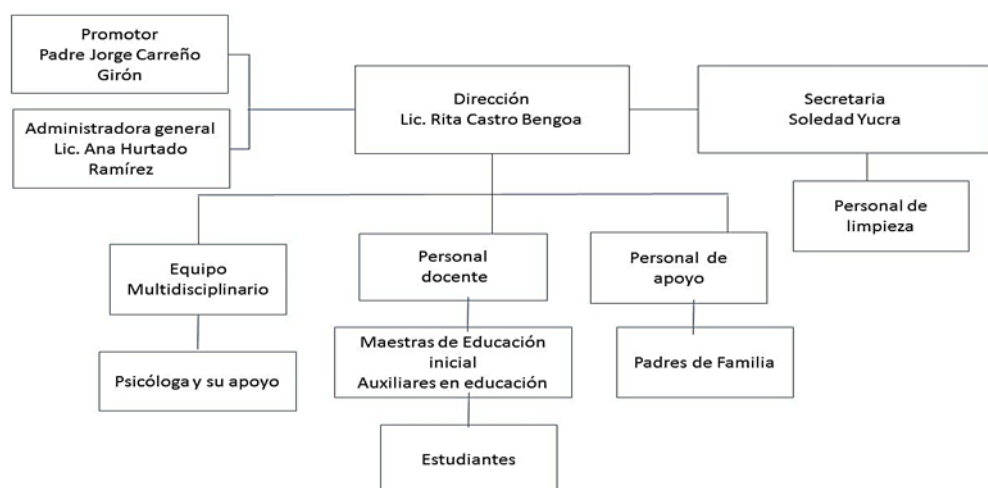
Promotor
Padre Jorge Carreño Girón

Administradora general
Lic. Ana Hurtado Ramírez

Dirección
Lic. Rita Castro Bengoa

Secretaria
Soledad Yucra

Personal de limpieza

Equipo Multidisciplinario

Personal docente

Personal de apoyo

Psicóloga y su apoyo

Maestras de Educación inicial
Auxiliares en educación

Padres de Familia

Estudiantes